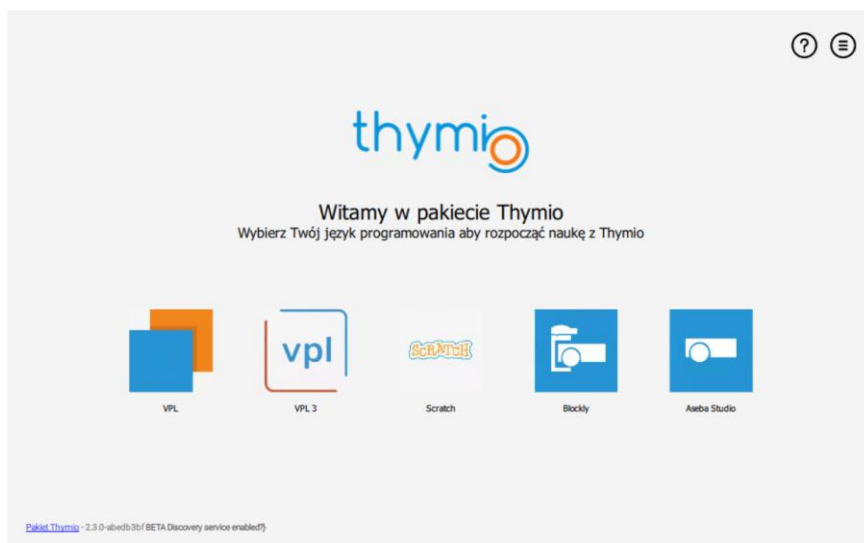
thymio

Witamy w pakiecie Thymio
Wybierz Twój język programowania aby rozpocząć naukę z Thymio

vpl

SCRATCH

VPL

VPL 3

Scratch

Blockly

Aseba Studio

Pakiet Thymio - 2.3.0-abedb3bf BETA Discovery service enabled?)